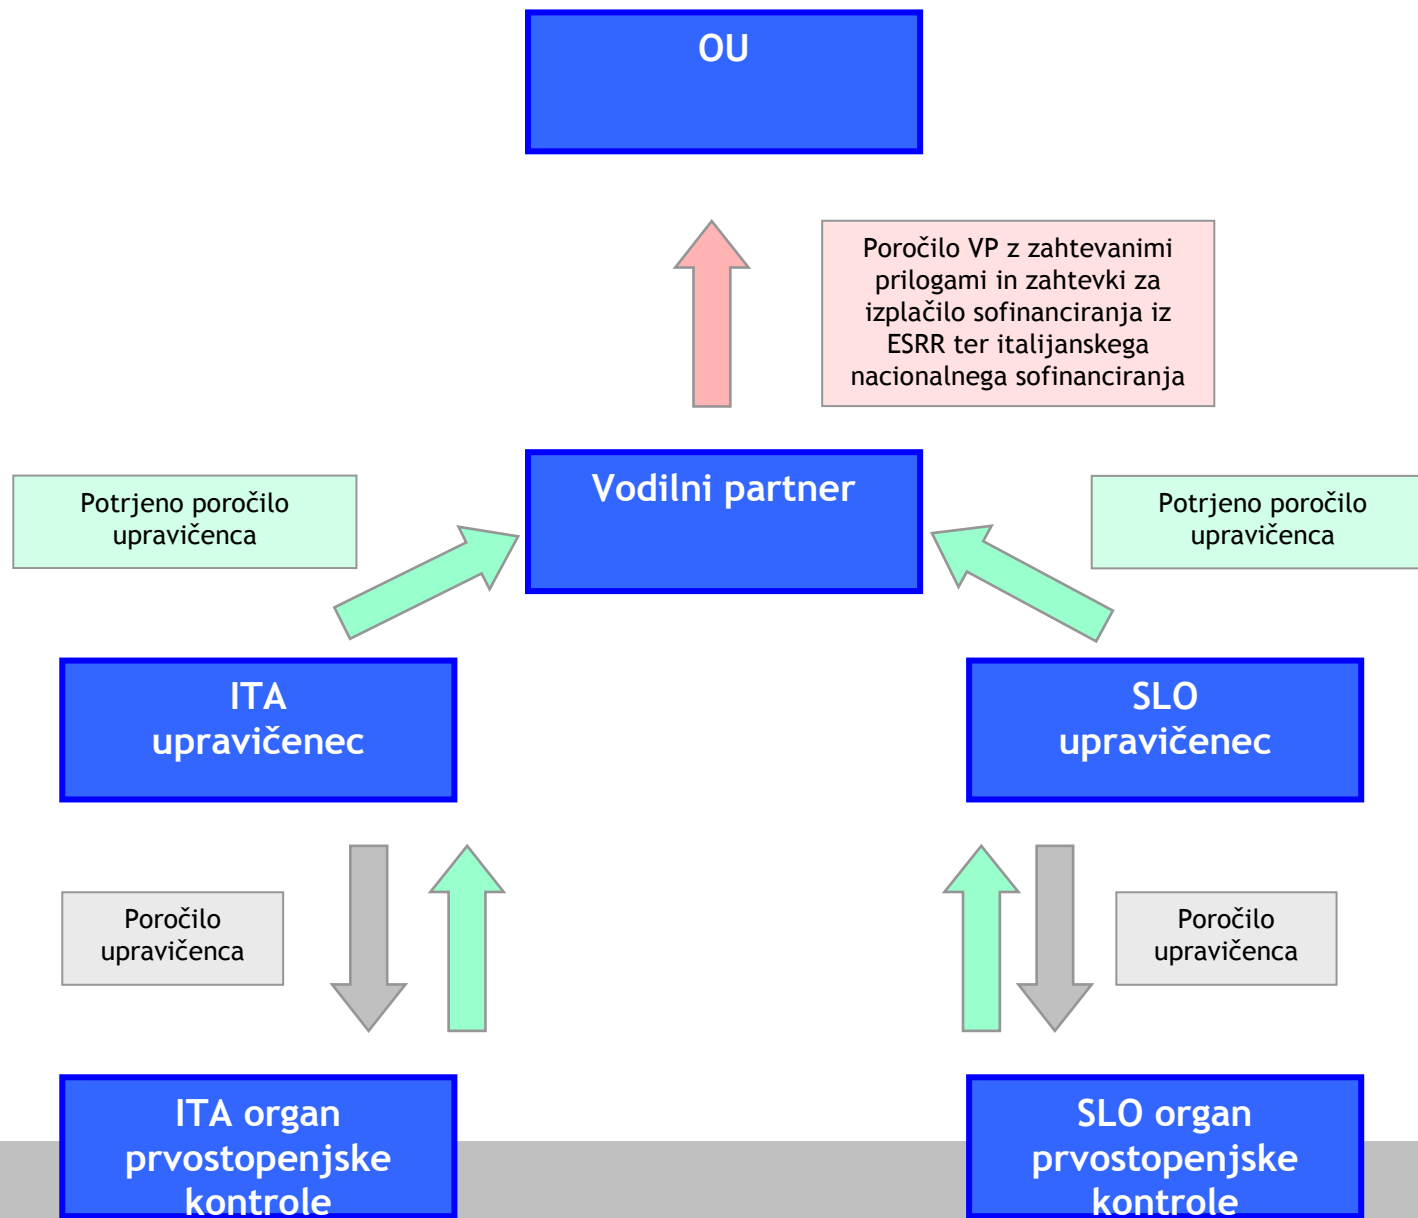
OU

Poročilo VP z zahtevanimi prilogami in zahtevki za izplačilo sofinanciranja iz ESRR ter italijanskega nacionalnega sofinanciranja

Potrjeno poročilo upravičenca

Vodilni partner

Potrjeno poročilo upravičenca

ITA upravičenec

SLO upravičenec

Poročilo upravičenca

Poročilo upravičenca

ITA organ prvostopenjske kontrole

SLO organ prvostopenjske kontrole